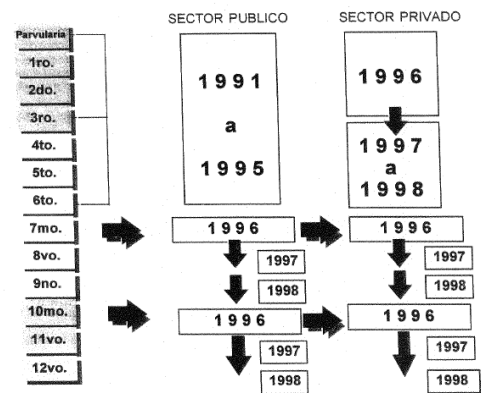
SECTOR PUBLICO

SECTOR PRIVADO

Parvularia

1ro.

2do.

3ro.

4to.

5to.

6to.

7mo.

8vo.

9no.

10mo.

11vo.

12vo.

1991
a
1995

1996

1997
a
1998

1996

1996

1997

1998

1997

1998

1996

1996

1997

1998

1997

1998